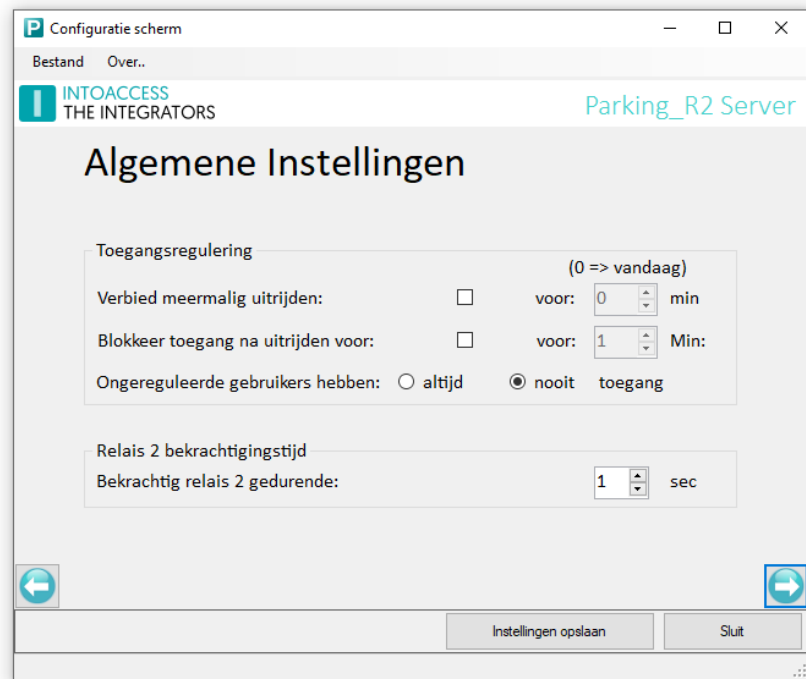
Configuratie scherm

Bestand Over..

INTOACCESS
THE INTEGRATORS

Parking_R2 Server

Algemene Instellingen

Toegangsregulering

(0 => vandaag)

Verbied meermalig uitrijden: voor: 0 min

Blokkeer toegang na uitrijden voor: voor: 1 Min:

Ongereguleerde gebruikers hebben: altijd nooit toegang

Relais 2 bekrachtigingstijd

Bekrachtig relais 2 gedurende: 1 sec

Instellingen opslaan

Sluit